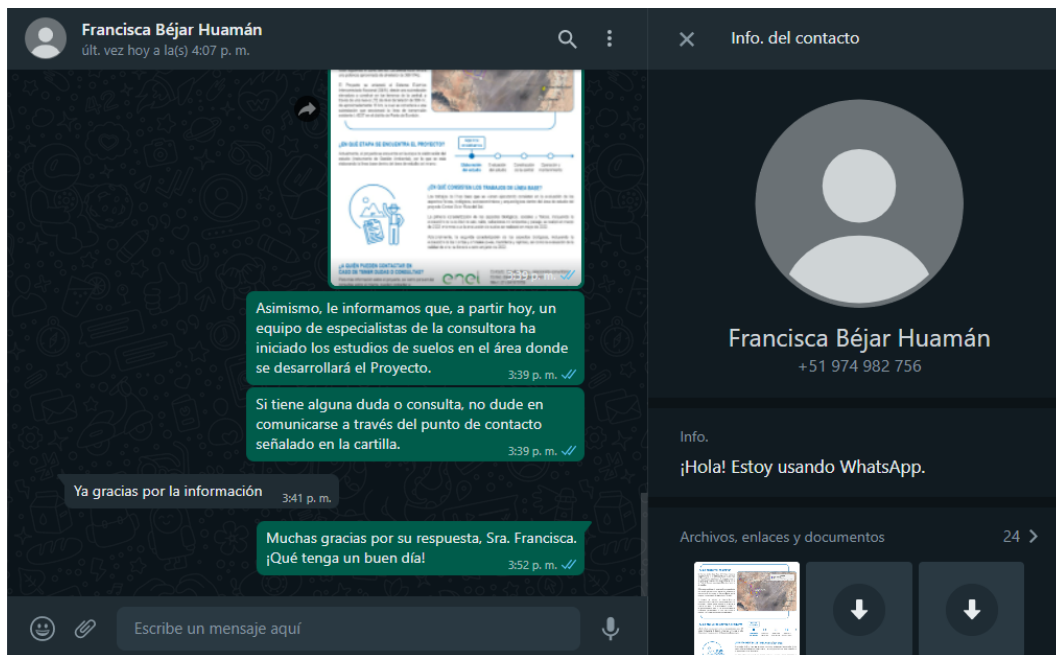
Francisca Béjar Huamán
últ. vez hoy a la(s) 4:07 p. m.

¿EN QUÉ ETAPA SE ENCUENTRA EL PROYECTO?

¿EN QUÉ CONSISTEN LOS TRABAJOS DE LÍNEA BASE?

¿A QUIÉN PUEDEN CONTACTAR EN CASO DE TENER DUDAS O CONSULTAS?

enel 3:39 p. m.

Asimismo, le informamos que, a partir hoy, un equipo de especialistas de la consultora ha iniciado los estudios de suelos en el área donde se desarrollará el Proyecto. 3:39 p. m.

Si tiene alguna duda o consulta, no dude en comunicarse a través del punto de contacto señalado en la cartilla. 3:39 p. m.

Ya gracias por la información 3:41 p. m.

Muchas gracias por su respuesta, Sra. Francisca. ¡Qué tenga un buen día! 3:52 p. m.

Escribe un mensaje aquí

Info. del contacto

Francisca Béjar Huamán
+51 974 982 756

Info.
¡Hola! Estoy usando WhatsApp.

Archivos, enlaces y documentos 24